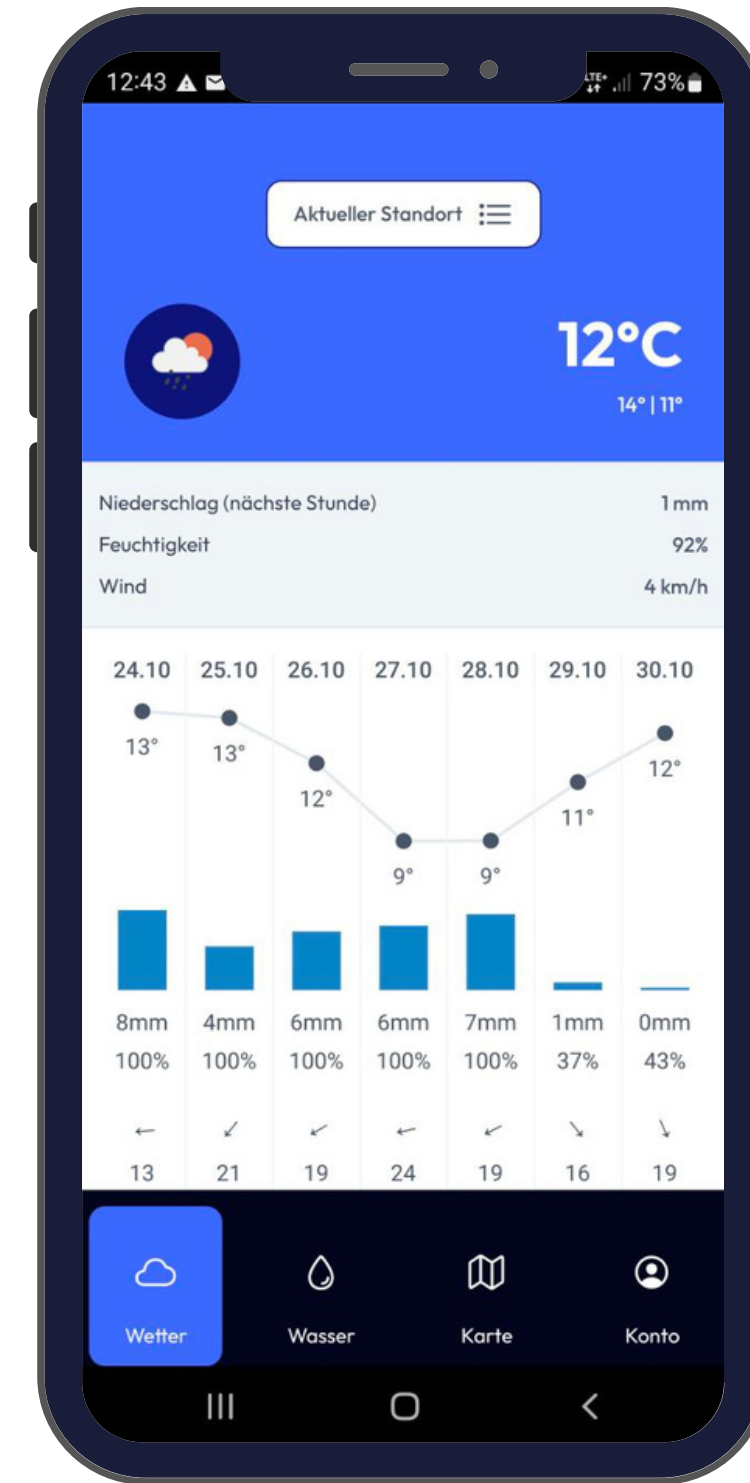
12:43

LTE 73%

Aktueller Standort

12°C

14° | 11°

Niederschlag (nächste Stunde) 1mm

Feuchtigkeit 92%

Wind 4 km/h

| 24.10 | 25.10 | 26.10 | 27.10 | 28.10 | 29.10 | 30.10 |
|---|---|---|---|---|---|---|
| 13° | 13° | 12° | 9° | 9° | 11° | 12° |
| 8mm | 4mm | 6mm | 6mm | 7mm | 1mm | 0mm |
| 100% | 100% | 100% | 100% | 100% | 37% | 43% |
| ← | ↙ | ↙ | ← | ↙ | ↘ | ↘ |
| 13 | 21 | 19 | 24 | 19 | 16 | 19 |

Wetter

Wasser

Karte

Konto